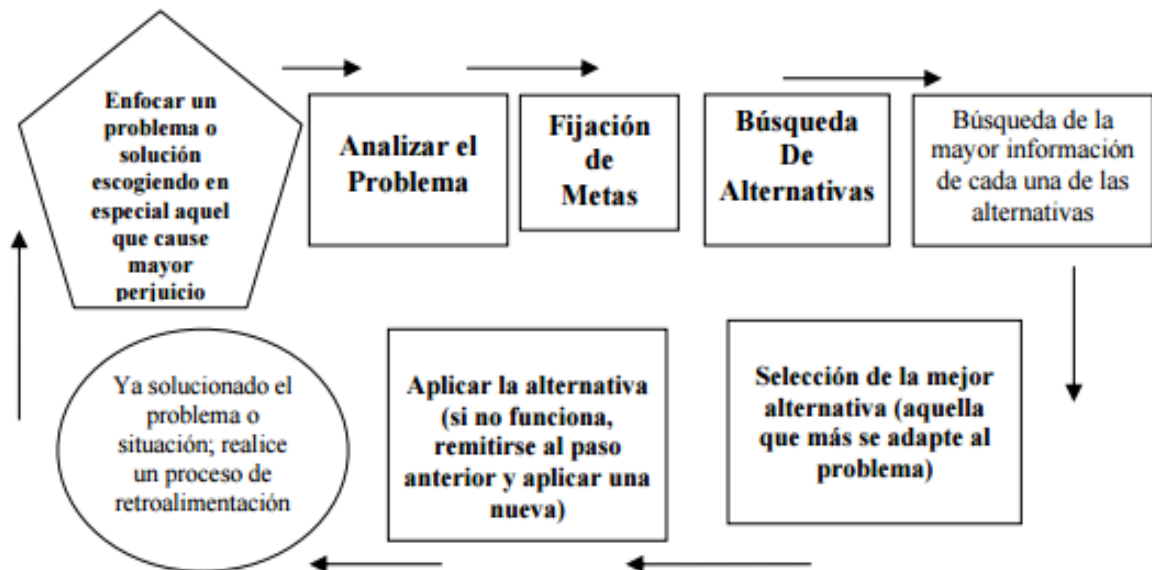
Enfocar un problema o solución escogiendo en especial aquel que cause mayor perjuicio

Analizar el Problema

Fijación de Metas

Búsqueda De Alternativas

Búsqueda de la mayor información de cada una de las alternativas

Selección de la mejor alternativa (aquella que más se adapte al problema)

Aplicar la alternativa (si no funciona, remitirse al paso anterior y aplicar una nueva)

Ya solucionado el problema o situación; realice un proceso de retroalimentación